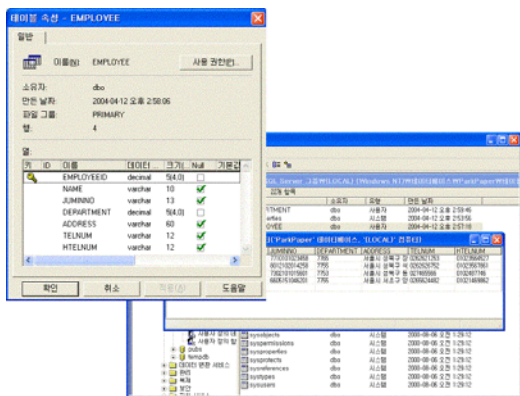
테이블 속성 - EMPLOYEE

일반

이름(N): EMPLOYEE

사용 권한(P)...

소유자: dbo

만든 날짜: 2004-04-12 오후 2:58:06

파일 그룹: PRIMARY

행: 4

열:

| 키 | ID | 이름 | 데이터 | 크기 | Null | 기본값 |
|---|---|---|---|---|---|---|
| | | EMPLOYEEID | decimal | 5(4,0) | | |
| | | NAME | varchar | 10 | ✔ | |
| | | JUMINNO | varchar | 13 | ✔ | |
| | | DEPARTMENT | decimal | 5(4,0) | | |
| | | ADDRESS | varchar | 60 | ✔ | |
| | | TELNUM | varchar | 12 | ✔ | |
| | | HTELNUM | varchar | 12 | ✔ | |

확인 취소 적용(A) 도움말

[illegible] Server 그룹 (LOCAL) (Windows NT)데이터베이스 ParkPaper 테이블

| | 소유자 | 유형 | 만든 날짜 |
|---|---|---|---|
| RTMENT | dbo | 사용자 | 2004-04-12 오후 2:53:45 |
| erfiles | dbo | 사용자 | 2004-04-12 오후 2:53:56 |
| OYEE | dbo | 사용자 | 2004-04-12 오후 2:58:06 |

ParkPaper' 데이터베이스, '(LOCAL)' 검토(Q)

| JUMINNO | DEPARTMENT | ADDRESS | TELNUM | HTELNUM |
|---|---|---|---|---|
| 7710101023458 | 7755 | 서울시 강북구 상 | 0262521253 | 0102964527 |
| 6801210214258 | 7755 | 서울시 강북구 상 | 0262521752 | 0102957890 |
| 7903121356478 | 7756 | 서울시 중구 동 | 027485566 | 0102547746 |
| 6605151046201 | 7756 | 서울시 서초구 양 | 0269524482 | 0102489862 |

사용자 정의 데
사용자 정의 함
pubs
tempdb
데이터 변환 서비스
관리
복제
보안

| sysobjects | dbo | 시스템 | 2000-08-06 오전 1:29:12 |
|---|---|---|---|
| syspermissions | dbo | 시스템 | 2000-08-06 오전 1:29:12 |
| sysproperties | dbo | 시스템 | 2000-08-06 오전 1:29:12 |
| sysprotects | dbo | 시스템 | 2000-08-06 오전 1:29:12 |
| sysreferences | dbo | 시스템 | 2000-08-06 오전 1:29:12 |
| systypes | dbo | 시스템 | 2000-08-06 오전 1:29:12 |
| sysusers | dbo | 시스템 | 2000-08-06 오전 1:29:12 |